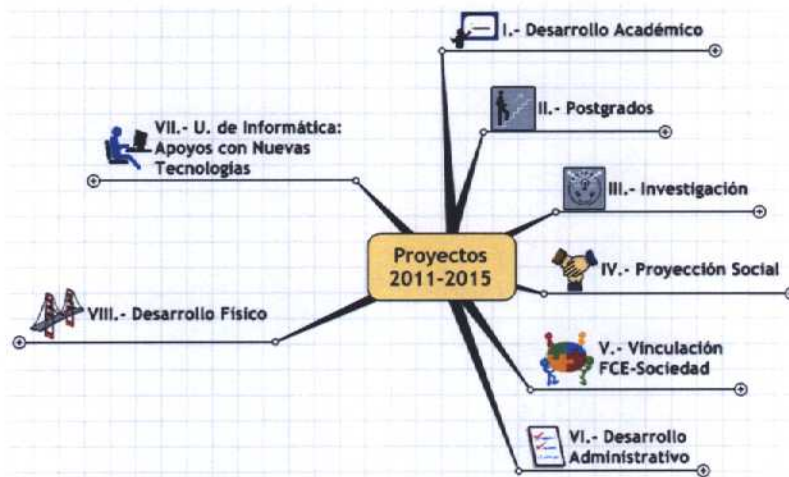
Proyectos 2011-2015

I.- Desarrollo Académico

II.- Postgrados

III.- Investigación

IV.- Proyección Social

V.- Vinculación FCE-Sociedad

VI.- Desarrollo Administrativo

VII.- U. de Informática: Apoyos con Nuevas Tecnologias

VIII.- Desarrollo Físico